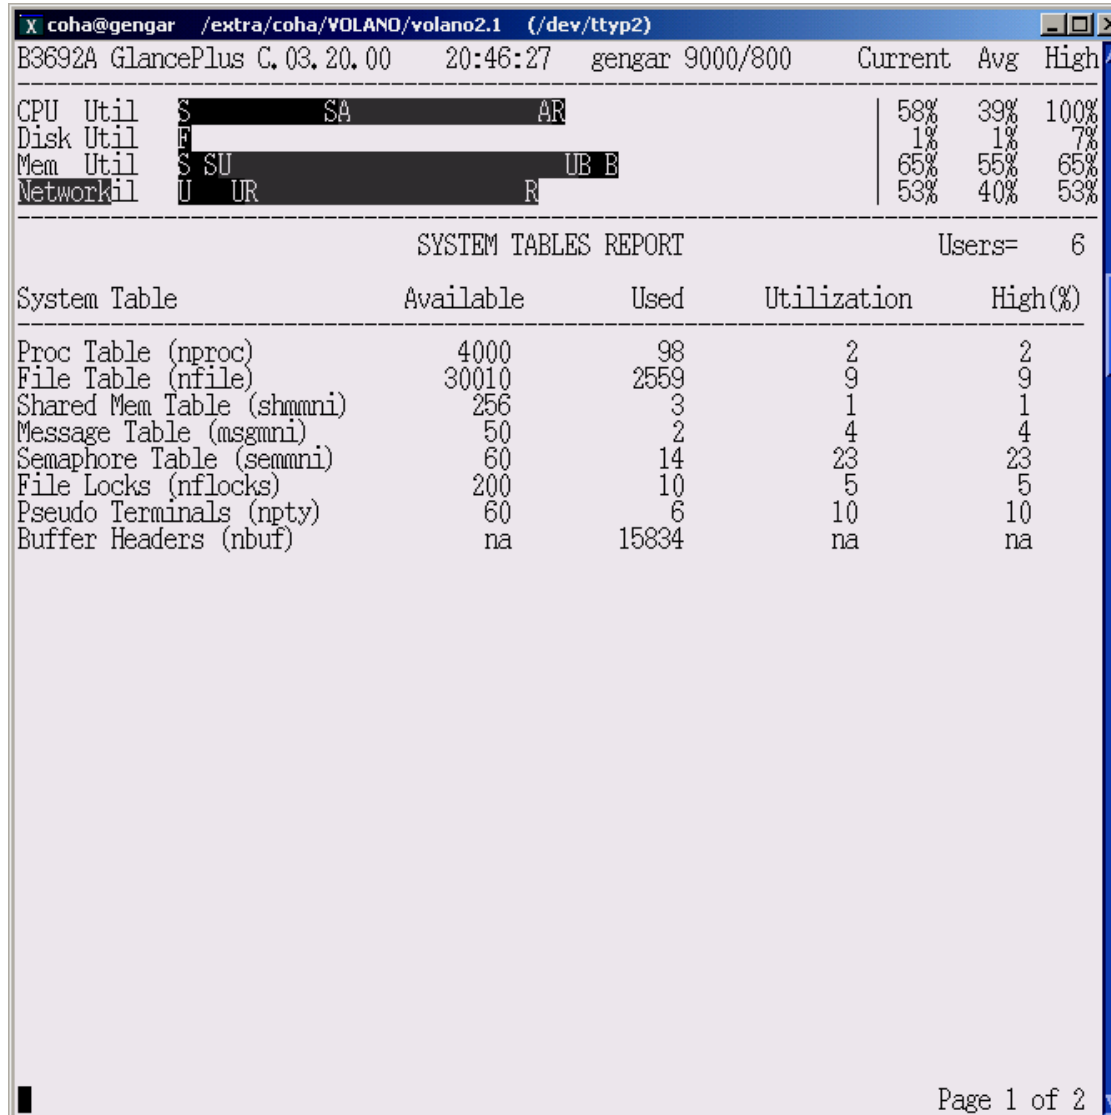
coha@gengar /extra/coha/VOLANO/volano2.1 (/dev/ttyp2)

B3692A GlancePlus C.03.20.00 20:46:27 gengar 9000/800 Current Avg High

| | | Current | Avg | High |
|---|---|---|---|---|
| CPU Util | S SA AR | 58% | 39% | 100% |
| Disk Util | F | 1% | 1% | 7% |
| Mem Util | S SU UB B | 65% | 55% | 65% |
| Networkil | U UR R | 53% | 40% | 53% |

SYSTEM TABLES REPORT Users= 6

| System Table | Available | Used | Utilization | High(%) |
|---|---|---|---|---|
| Proc Table (nproc) | 4000 | 98 | 2 | 2 |
| File Table (nfile) | 30010 | 2559 | 9 | 9 |
| Shared Mem Table (shmmni) | 256 | 3 | 1 | 1 |
| Message Table (msgmni) | 50 | 2 | 4 | 4 |
| Semaphore Table (semmni) | 60 | 14 | 23 | 23 |
| File Locks (nflocks) | 200 | 10 | 5 | 5 |
| Pseudo Terminals (npty) | 60 | 6 | 10 | 10 |
| Buffer Headers (nbuf) | na | 15834 | na | na |

Page 1 of 2